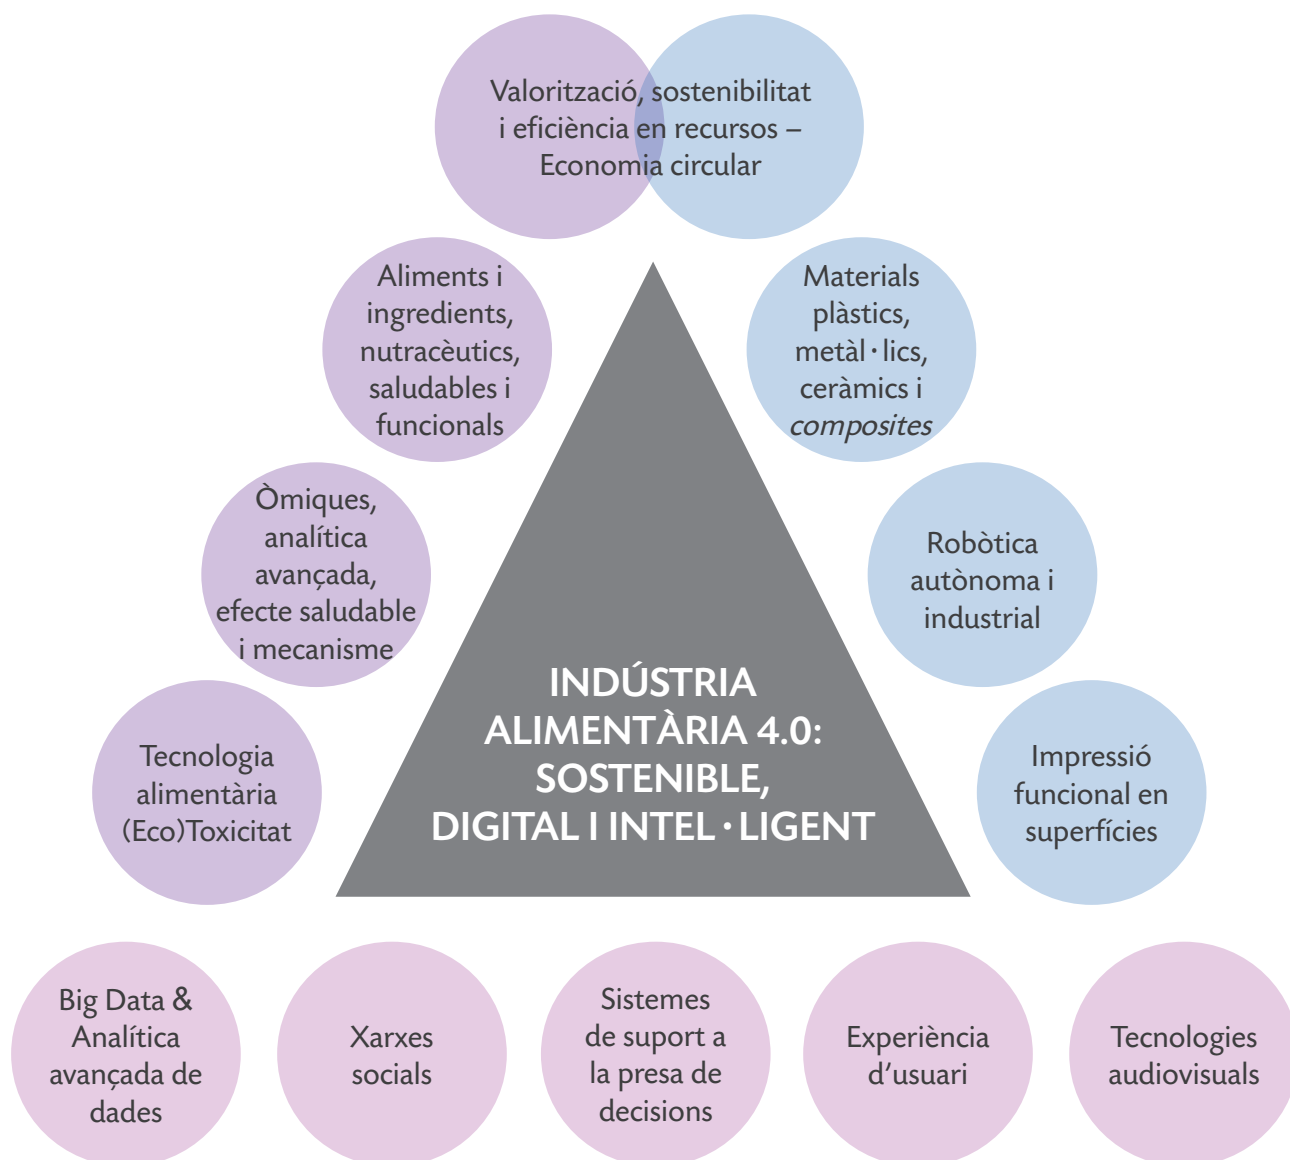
Valorització, sostenibilitat i eficiència en recursos – Economia circular

Aliments i ingredients, nutracèutics, saludables i funcionals

Materials plàstics, metàl·lics, ceràmics i *composites*

Òmiques, analítica avançada, efecte saludable i mecanisme

Robòtica autònoma i industrial

Tecnologia alimentària (Eco)Toxicitat

Impressió funcional en superfícies

INDÚSTRIA ALIMENTÀRIA 4.0: SOSTENIBLE, DIGITAL I INTEL·LIGENT

Big Data & Analítica avançada de dades

Xarxes socials

Sistemes de suport a la presa de decisions

Experiència d'usuari

Tecnologies audiovisuals